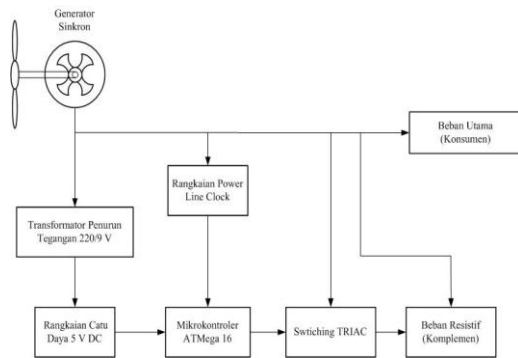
Generator Sinkron

Beban Utama (Konsumen)

Rangkaian Power Line Clock

Transformator Penurun Tegangan 220/9 V

Rangkaian Catu Daya 5 V DC

Mikrokontroler ATMega 16

Swtiching TRIAC

Beban Resistif (Komplemen)